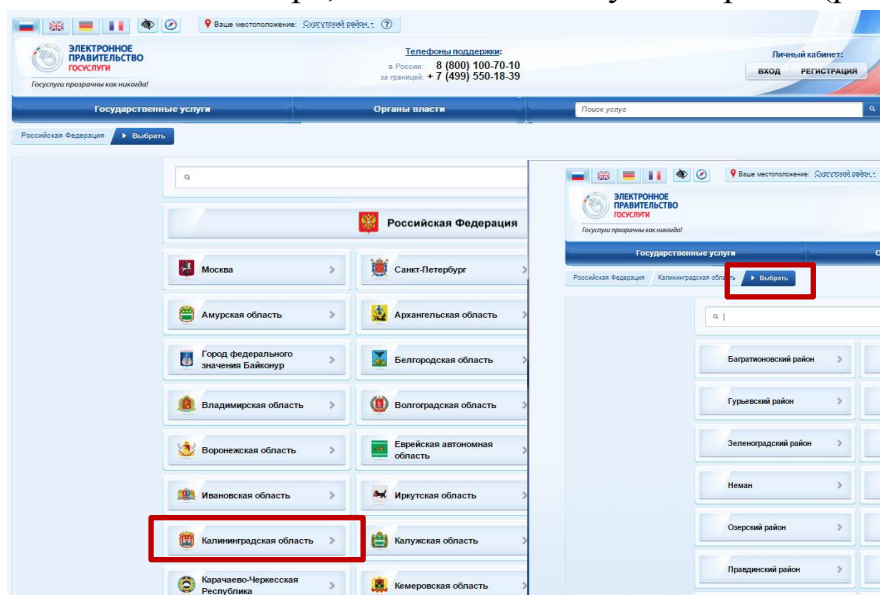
Ваше местоположение: Сургутский район ?

ЭЛЕКТРОННОЕ ПРАВИТЕЛЬСТВО ГОСУСЛУГИ
Госуслуги прозрачны как никогда!

Телефоны поддержки:
в России: 8 (800) 100-70-10
за границей: + 7 (499) 550-18-39

Личный кабинет:
ВХОД РЕГИСТРАЦИЯ

Государственные услуги
Органы власти
Поиск услуг

Российская Федерация ▸ Выбрать

Российская Федерация

Москва
Санкт-Петербург
Амурская область
Архангельская область
Город федерального значения Байконур
Белгородская область
Владимирская область
Волгоградская область
Воронежская область
Еврейская автономная область
Ивановская область
Иркутская область
Калининградская область
Калужская область
Карачаево-Черкесская Республика
Кемеровская область

Ваше местоположение: Сургутский район

ЭЛЕКТРОННОЕ ПРАВИТЕЛЬСТВО ГОСУСЛУГИ
Госуслуги прозрачны как никогда!

Государственные услуги

Российская Федерация / Калининградская область ▸ Выбрать

Багратионовский район
Гурьевский район
Зеленоградский район
Неман
Озерский район
Правдинский район